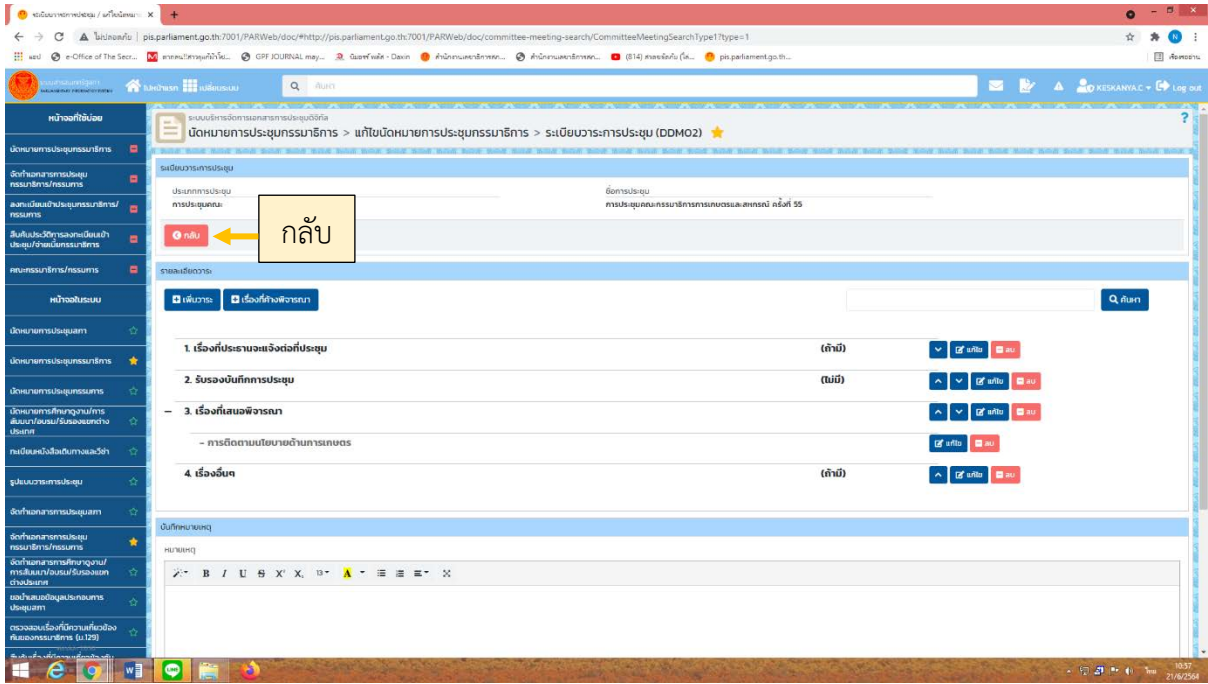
ระเบียบวาระการประชุม / แก้ไขนัดหมาย ×

ไม่ปลอดภัย | pis.parliament.go.th:7001/PARWeb/doc/#http://pis.parliament.go.th:7001/PARWeb/doc/committee-meeting-search/CommitteeMeetingSearchType1?type=1

แอป e-Office of The Secr... GPF JOURNAL may... pis.parliament.go.th

หน้าแรก เปลี่ยนระบบ ค้นหา KESKANYA.C Log out

หน้าจอที่ใช้บ่อย

นัดหมายการประชุมกรรมาธิการ

จัดทำเอกสารการประชุมกรรมาธิการ/กรรมการ

ลงทะเบียนเข้าประชุมกรรมาธิการ/กรรมการ

สืบค้นประวัติการลงทะเบียนเข้าประชุม/จ่ายเบี้ยกรรมาธิการ

คณะกรรมาธิการ/กรรมการ

หน้าจอในระบบ

นัดหมายการประชุมสภา

นัดหมายการประชุมกรรมาธิการ

นัดหมายการประชุมกรรมการ

นัดหมายการศึกษาดูงาน/การสัมมนา/อบรม/รับรองแขกต่างประเทศ

ทะเบียนหนังสือเดินทางและวีซ่า

รูปแบบวาระการประชุม

จัดทำเอกสารการประชุมสภา

จัดทำเอกสารการประชุมกรรมาธิการ/กรรมการ

จัดทำเอกสารการศึกษาดูงาน/การสัมมนา/อบรม/รับรองแขกต่างประเทศ

ขอนำเสนอข้อมูลประกอบการประชุมสภา

ตรวจสอบเรื่องที่มีความเกี่ยวข้องกับของกรรมาธิการ (ม.129)

ระบบบริหารจัดการเอกสารการประชุมนิติบัญญัติ
นัดหมายการประชุมกรรมาธิการ > แก้ไขนัดหมายการประชุมกรรมาธิการ > ระเบียบวาระการประชุม (DDMO2)

ระเบียบวาระการประชุม

ประเภทการประชุม
การประชุมคณะ

ชื่อการประชุม
การประชุมคณะกรรมาธิการการเกษตรและสหกรณ์ ครั้งที่ 55

กลับ

กลับ

รายละเอียดวาระ

เพิ่มวาระ เรื่องที่ค้างพิจารณา ค้นหา

1. เรื่องที่ประธานจะแจ้งต่อที่ประชุม (ถ้ามี) แก้ไข ลบ

2. รับรองบันทึกการประชุม (ไม่มี) แก้ไข ลบ

– 3. เรื่องที่เสนอพิจารณา แก้ไข ลบ

– การติดตามนโยบายด้านการเกษตร แก้ไข ลบ

4. เรื่องอื่นๆ (ถ้ามี) แก้ไข ลบ

บันทึกหมายเหตุ

หมายเหตุ

B I U S X' X,

10:57
21/6/2564